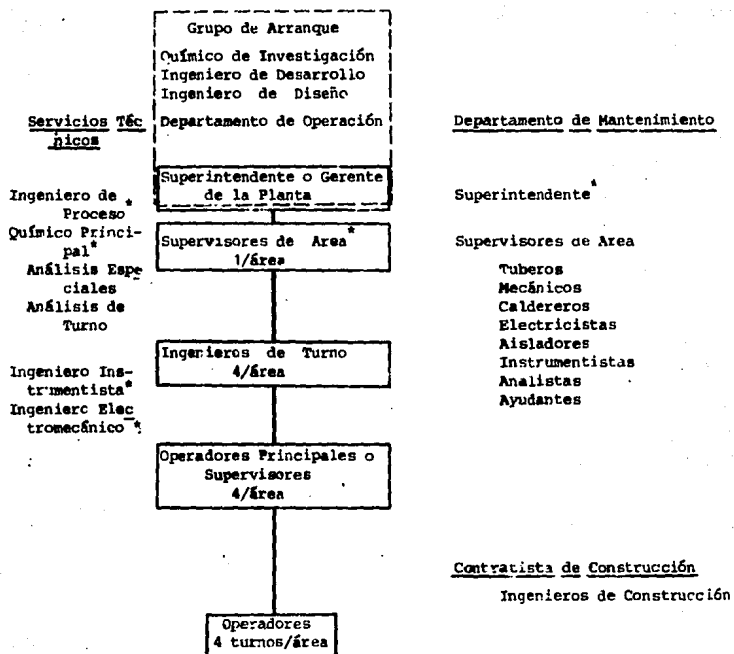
Grupo de Arranque
Químico de Investigación
Ingeniero de Desarrollo
Ingeniero de Diseño
Departamento de Operación

Servicios Técnicos

Departamento de Mantenimiento

Superintendente o Gerente de la Planta

Ingeniero de Proceso*
Químico Principal*
Análisis Especiales
Análisis de Turno

Superintendente*

Supervisores de Area*
1/área

Supervisores de Area
Tuberos
Mecánicos
Caldereros
Electricistas
Aisladores
Instrumentistas
Analistas
Ayudantes

Ingenieros de Turno
4/área

Ingeniero Instrumentista*
Ingeniero Electromecánico*

Operadores Principales o Supervisores
4/área

Contratista de Construcción
Ingenieros de Construcción

Operadores
4 turnos/área